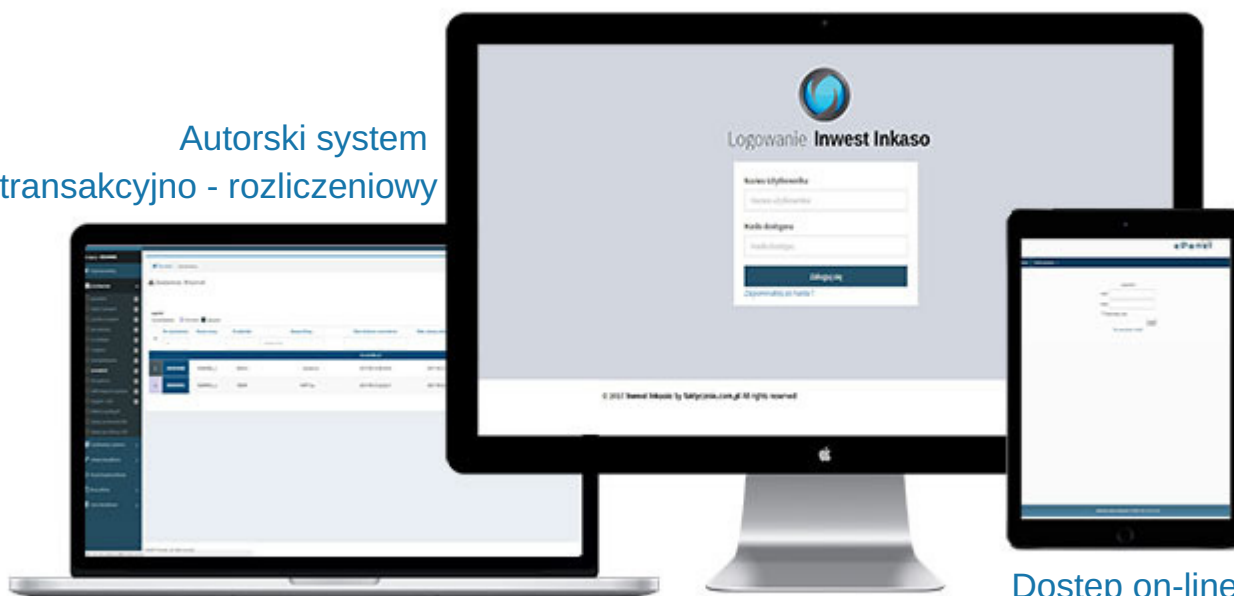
Autorski system transakcyjno - rozliczeniowy

Logowanie Inwest Inkaso

Nazwa użytkownika

Nazwa użytkownika

Kod dostępu

Kod dostępu

Zaloguj się

Zapomniałeś(aś) hasła?

© 2017 Inwest Inkaso by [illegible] All rights reserved

ePanel

Dostęp on-line